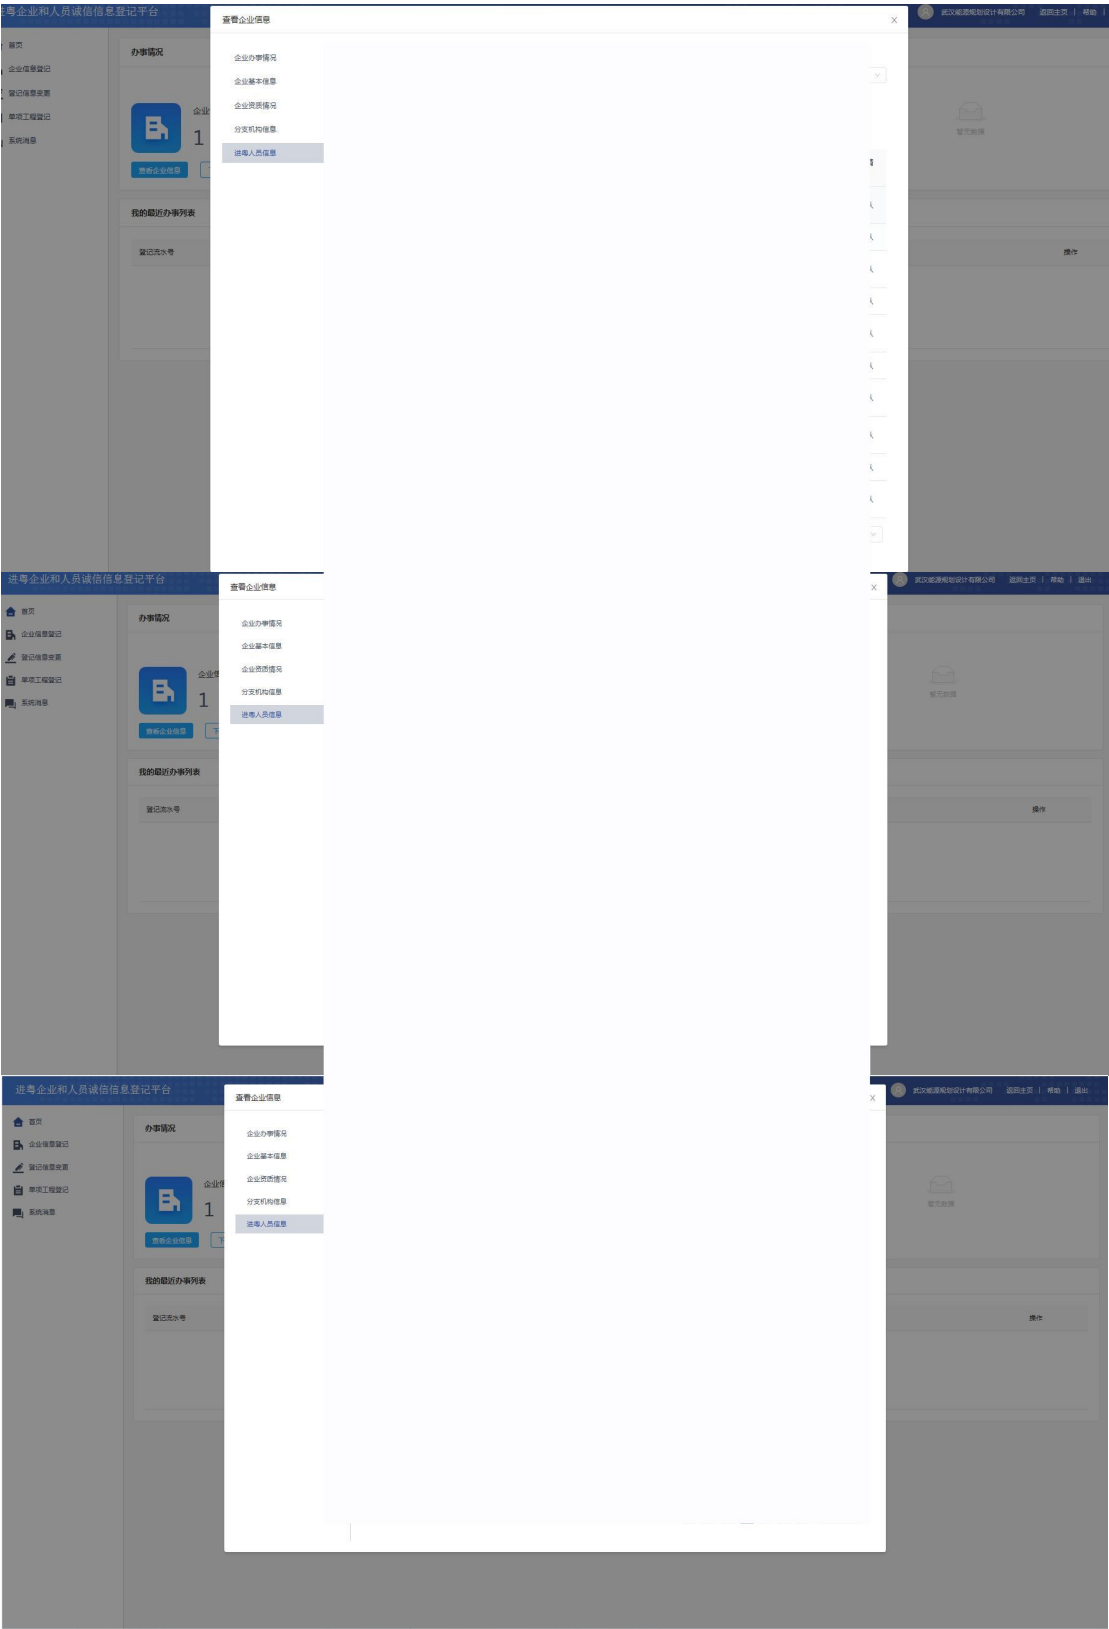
粤企业和人员诚信信息登记平台

首页
企业信息登记
登记信息变更
单项工程登记
系统消息

办事情况

企业
1
查看企业信息

我的最近办事列表

登记流水号

操作

查看企业信息

企业办事情况
企业基本信息
企业资质情况
分支机构信息
进粤人员信息

暂无数据

武汉能源规划设计有限公司 返回主页 | 帮助

进粤企业和人员诚信信息登记平台

首页
企业信息登记
登记信息变更
单项工程登记
系统消息

办事情况

企业
1
查看企业信息

我的最近办事列表

登记流水号

操作

查看企业信息

企业办事情况
企业基本信息
企业资质情况
分支机构信息
进粤人员信息

暂无数据

武汉能源规划设计有限公司 返回主页 | 帮助 | 退出

进粤企业和人员诚信信息登记平台

首页
企业信息登记
登记信息变更
单项工程登记
系统消息

办事情况

企业
1
查看企业信息

我的最近办事列表

登记流水号

操作

查看企业信息

企业办事情况
企业基本信息
企业资质情况
分支机构信息
进粤人员信息

暂无数据

武汉能源规划设计有限公司 返回主页 | 帮助 | 退出